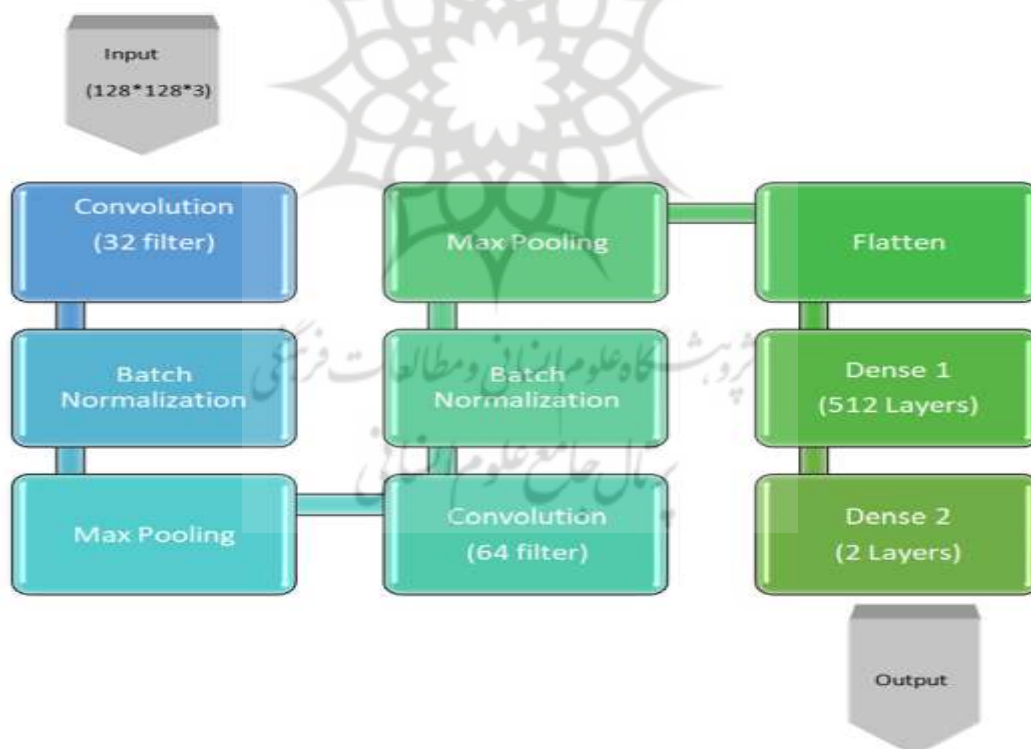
Input
(128*128*3)

Convolution
(32 filter)

Batch
Normalization

Max Pooling

Convolution
(64 filter)

Batch
Normalization

Max Pooling

Flatten

Dense 1
(512 Layers)

Dense 2
(2 Layers)

Output

پژوهشگاه علوم انسانی و مطالعات فرهنگی
پرتال جامع علوم انسانی